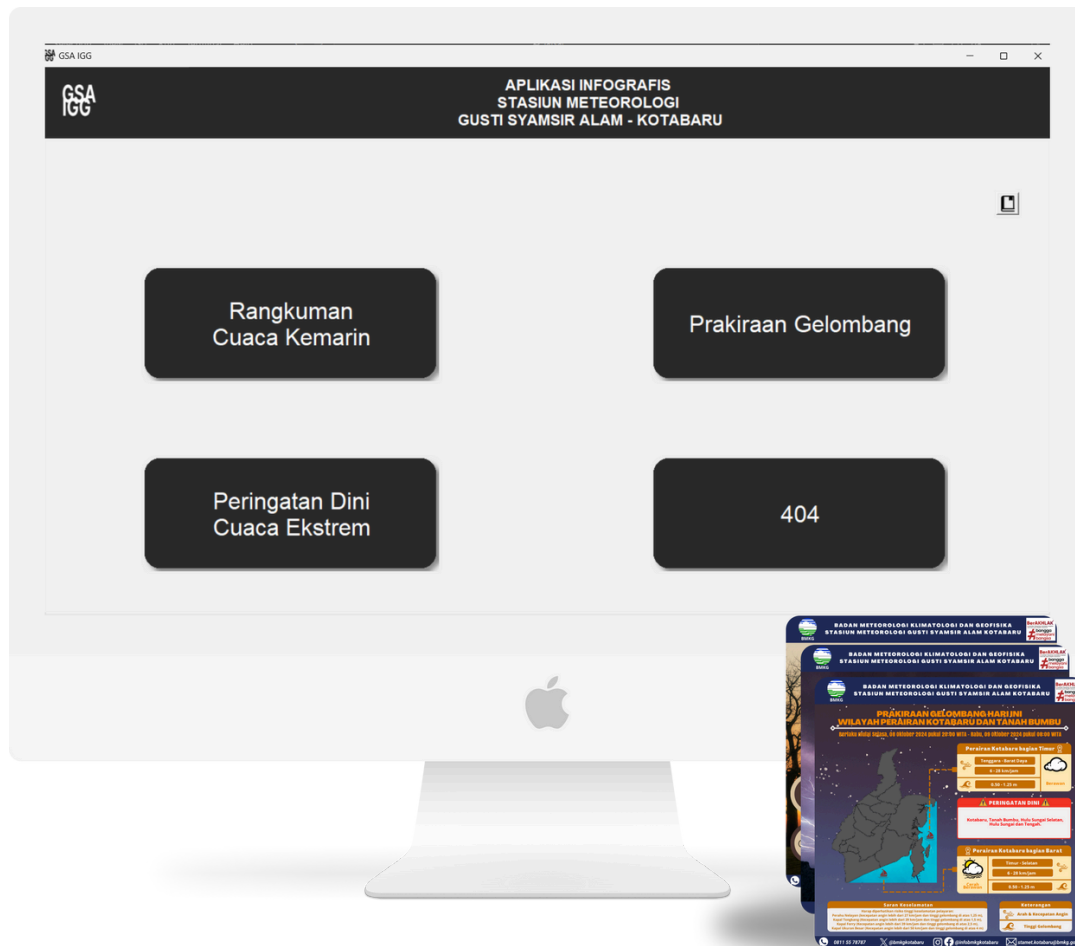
GSA IGG

GSA IGG

APLIKASI INFOGRAFIS
STASIUN METEOROLOGI
GUSTI SYAMSIR ALAM - KOTABARU

Rangkuman Cuaca Kemarin

Prakiraan Gelombang

Peringatan Dini Cuaca Ekstrem

404

BADAN METEOROLOGI KLIMATOLOGI DAN GEOFISIKA
STASIUN METEOROLOGI GUSTI SYAMSIR ALAM KOTABARU

BADAN METEOROLOGI KLIMATOLOGI DAN GEOFISIKA
STASIUN METEOROLOGI GUSTI SYAMSIR ALAM KOTABARU

BADAN METEOROLOGI KLIMATOLOGI DAN GEOFISIKA
STASIUN METEOROLOGI GUSTI SYAMSIR ALAM KOTABARU

PRAKIRAAN GELOMBANG HARI INI
WILAYAH PERAIRAN KOTABARU DAN TANAH BUMBU

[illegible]

Perairan Kotabaru bagian Timur
Tenggara - Barat Daya
6 - 28 km/jam
0.50 - 1.25 m

PERINGATAN DINI
Kotabaru, Tanah Bumbu, Hulu Sungai Selatan, Hulu Sungai dan Tengah.

Perairan Kotabaru bagian Barat
Timur - Selatan
6 - 28 km/jam
0.50 - 1.25 m

Saran Keselamatan
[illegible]

Keterangan
Arah & Kecepatan Angin
Tinggi Gelombang

0811 55 78787 @bmkgkotabaru @infobmkgkotabaru stamet.kotabaru@bmkg.go.id